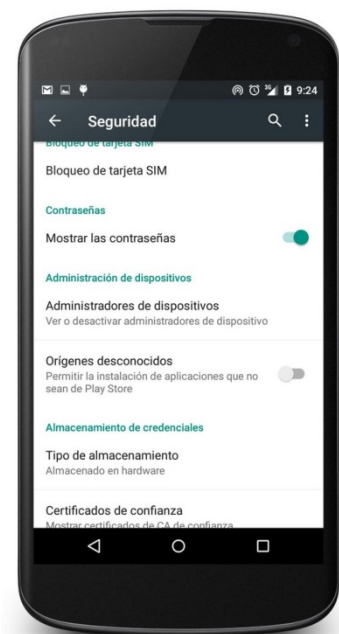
9:24

Seguridad

Bloqueo de tarjeta SIM

Bloqueo de tarjeta SIM

Contraseñas

Mostrar las contraseñas

Administración de dispositivos

Administradores de dispositivos
Ver o desactivar administradores de dispositivo

Orígenes desconocidos
Permitir la instalación de aplicaciones que no sean de Play Store

Almacenamiento de credenciales

Tipo de almacenamiento
Almacenado en hardware

Certificados de confianza
Mostrar certificados de CA de confianza